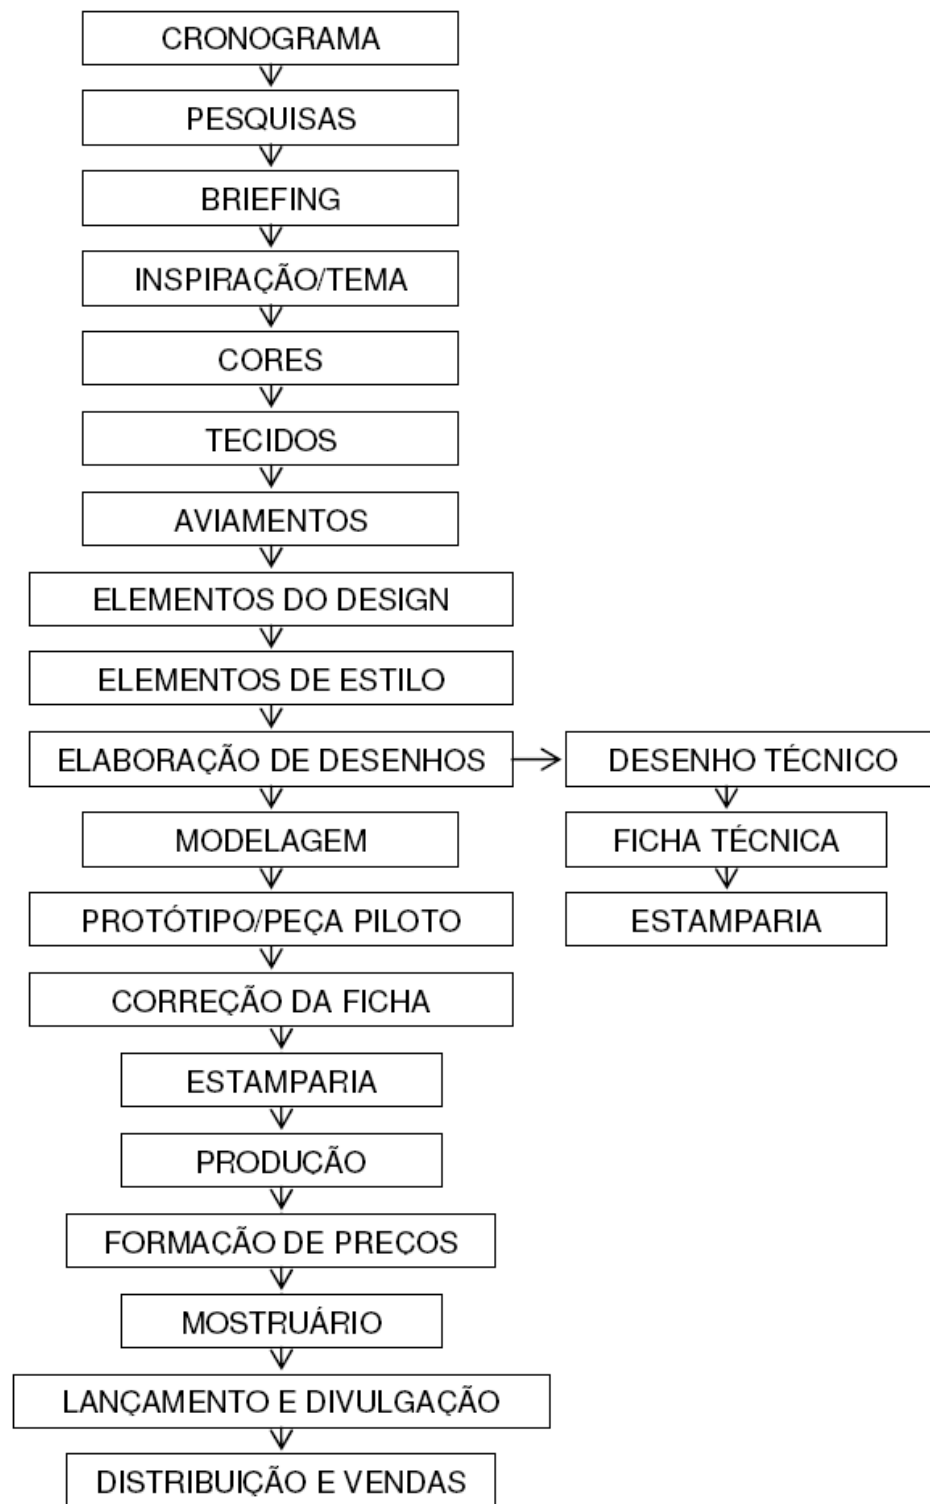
CRONOGRAMA

PESQUISAS

BRIEFING

INSPIRAÇÃO/TEMA

CORES

TECIDOS

AVIAMENTOS

ELEMENTOS DO DESIGN

ELEMENTOS DE ESTILO

ELABORAÇÃO DE DESENHOS

DESENHO TÉCNICO

FICHA TÉCNICA

ESTAMPARIA

MODELAGEM

PROTÓTIPO/PEÇA PILOTO

CORREÇÃO DA FICHA

ESTAMPARIA

PRODUCÃO

FORMAÇÃO DE PREÇOS

MOSTRUÁRIO

LANÇAMENTO E DIVULGAÇÃO

DISTRIBUIÇÃO E VENDAS